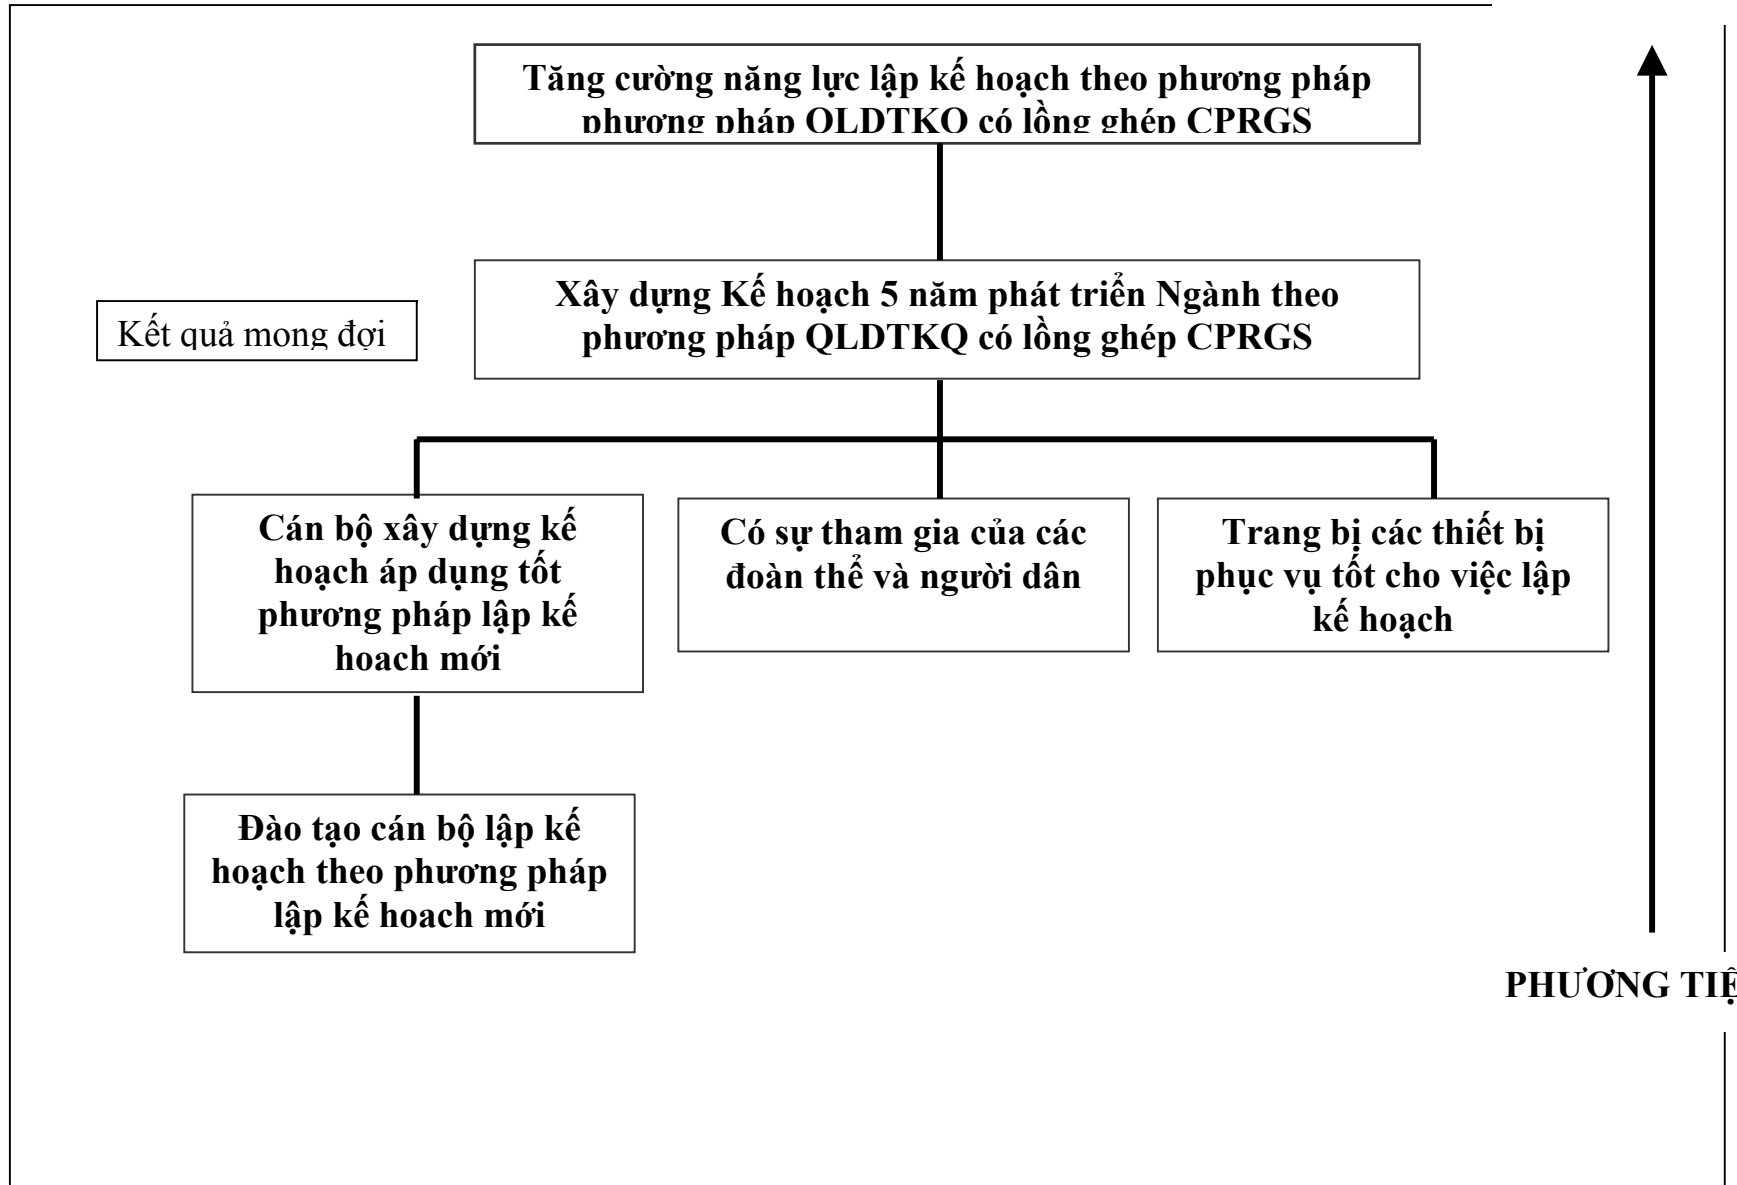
Tăng cường năng lực lập kế hoạch theo phương pháp phương pháp QLDTKQ có lồng ghép CPRGS

Kết quả mong đợi

Xây dựng Kế hoạch 5 năm phát triển Ngành theo phương pháp QLDTKQ có lồng ghép CPRGS

Cán bộ xây dựng kế hoạch áp dụng tốt phương pháp lập kế hoach mới

Có sự tham gia của các đoàn thể và người dân

Trang bị các thiết bị phục vụ tốt cho việc lập kế hoạch

Đào tạo cán bộ lập kế hoạch theo phương pháp lập kế hoach mới

PHƯƠNG TIỆ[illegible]